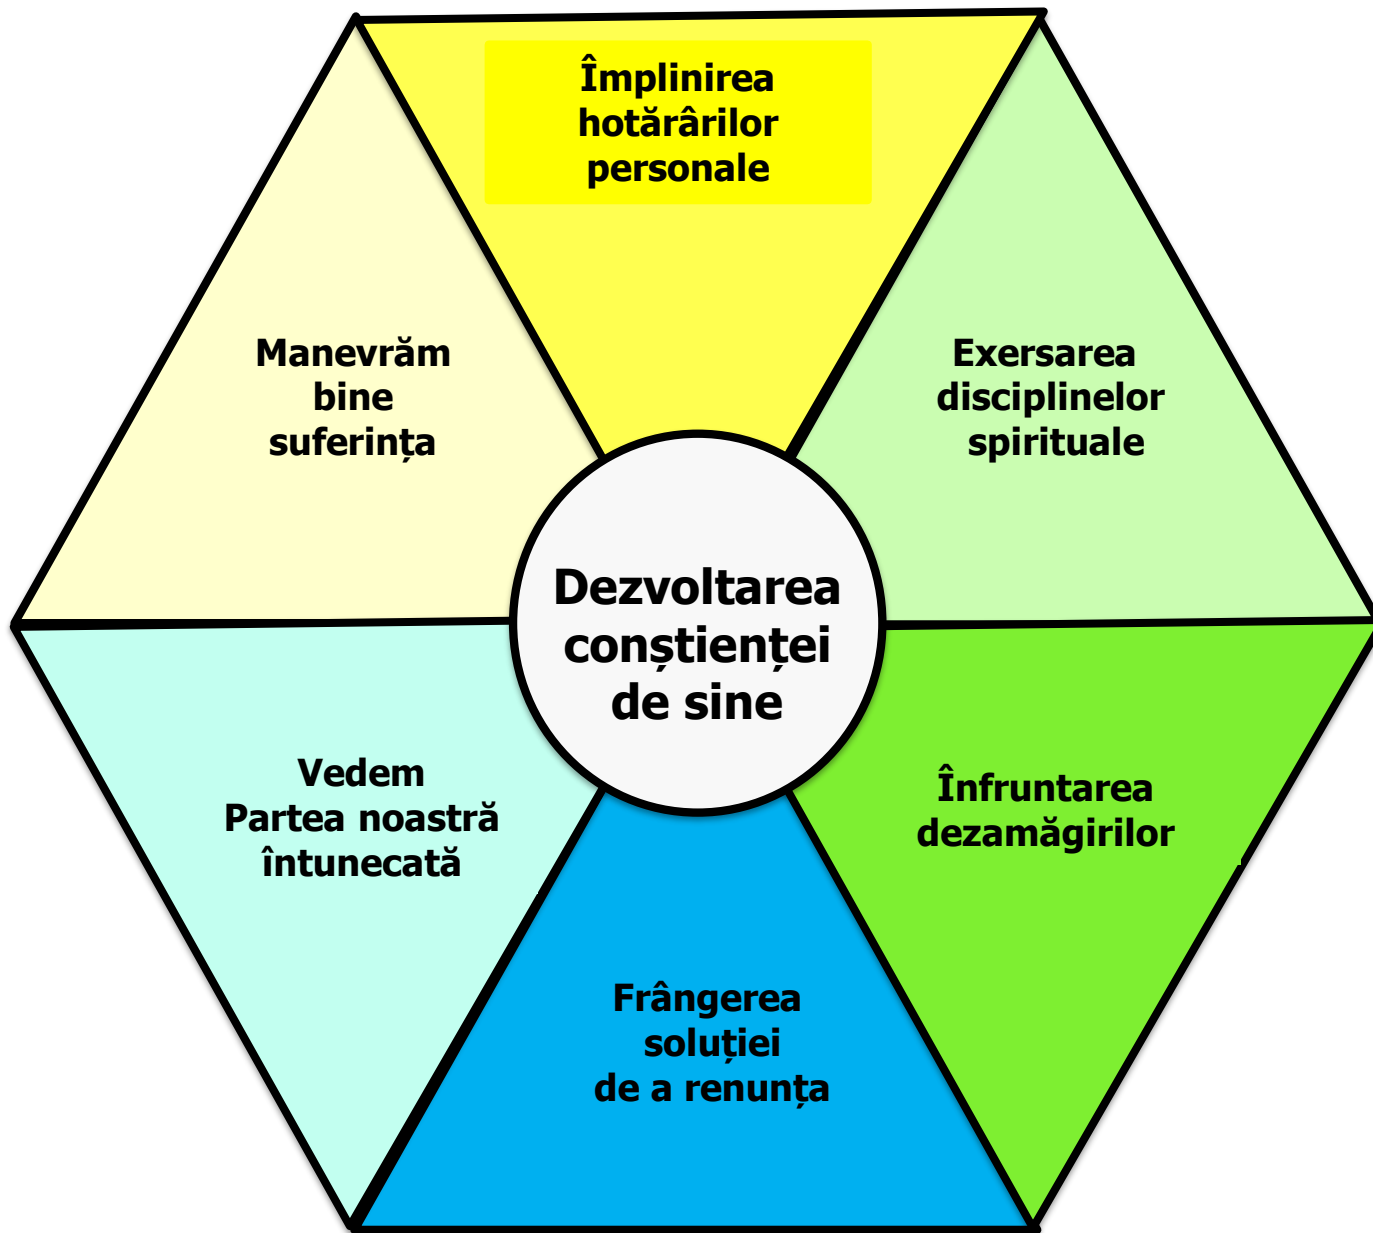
Împlinirea hotărârilor personale

Manevrăm bine suferința

Exersarea disciplinelor spirituale

Dezvoltarea conștienței de sine

Vedem Partea noastră întunecată

Înfruntarea dezamăgirilor

Frângerea soluției de a renunța